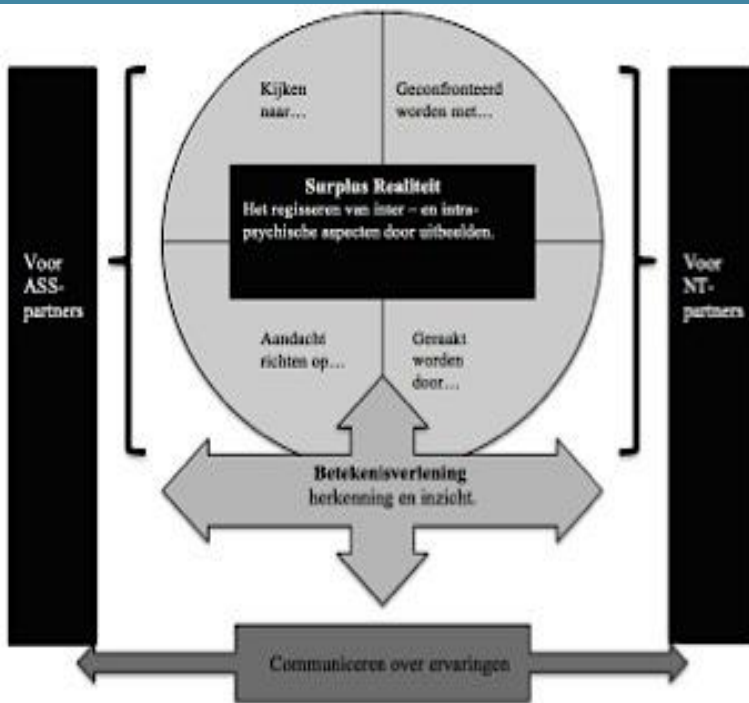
Voor ASS-partners

Kijken naar…

Geconfronteerd worden met…

Surplus Realiteit
Het regisseren van inter – en intra-psychische aspecten door uitbeelden.

Aandacht richten op…

Geraakt worden door…

Voor NT-partners

Betekenisverlening
herkenning en inzicht.

Communiceren over ervaringen